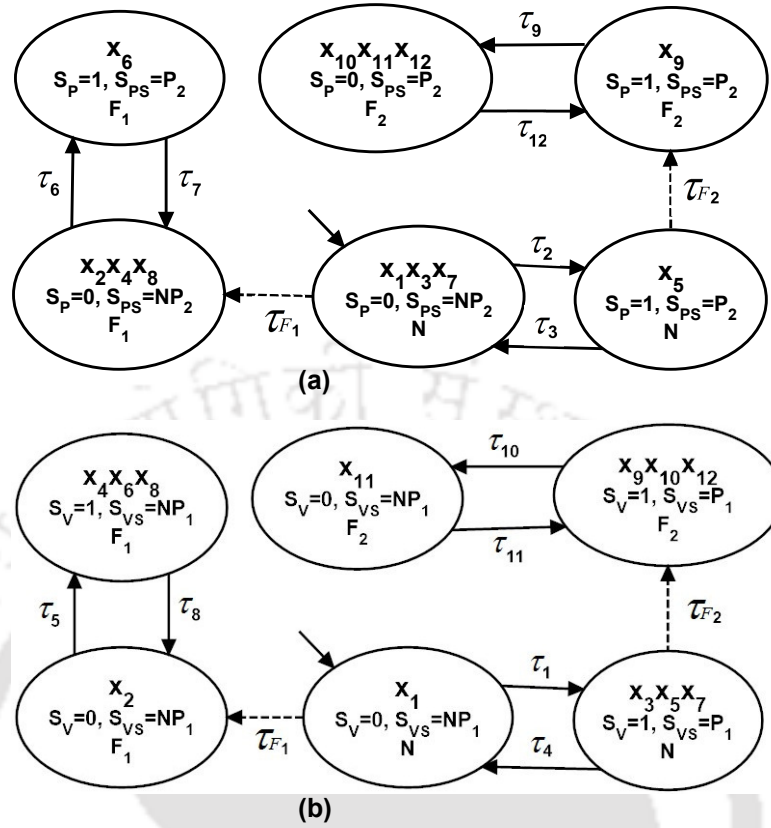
$x_6$
$S_P=1, S_{PS}=P_2$
$F_1$

$x_{10}x_{11}x_{12}$
$S_P=0, S_{PS}=P_2$
$F_2$

$\tau_9$

$\tau_{12}$

$x_9$
$S_P=1, S_{PS}=P_2$
$F_2$

$\tau_6$

$\tau_7$

$\tau_{F_2}$

$x_2x_4x_8$
$S_P=0, S_{PS}=NP_2$
$F_1$

$\tau_{F_1}$

$x_1x_3x_7$
$S_P=0, S_{PS}=NP_2$
N

$\tau_2$

$\tau_3$

$x_5$
$S_P=1, S_{PS}=P_2$
N

(a)

$x_4x_6x_8$
$S_V=1, S_{VS}=NP_1$
$F_1$

$x_{11}$
$S_V=0, S_{VS}=NP_1$
$F_2$

$\tau_{10}$

$\tau_{11}$

$x_9x_{10}x_{12}$
$S_V=1, S_{VS}=P_1$
$F_2$

$\tau_5$

$\tau_8$

$\tau_{F_2}$

$x_2$
$S_V=0, S_{VS}=NP_1$
$F_1$

$\tau_{F_1}$

$x_1$
$S_V=0, S_{VS}=NP_1$
N

$\tau_1$

$\tau_4$

$x_3x_5x_7$
$S_V=1, S_{VS}=P_1$
N

(b)